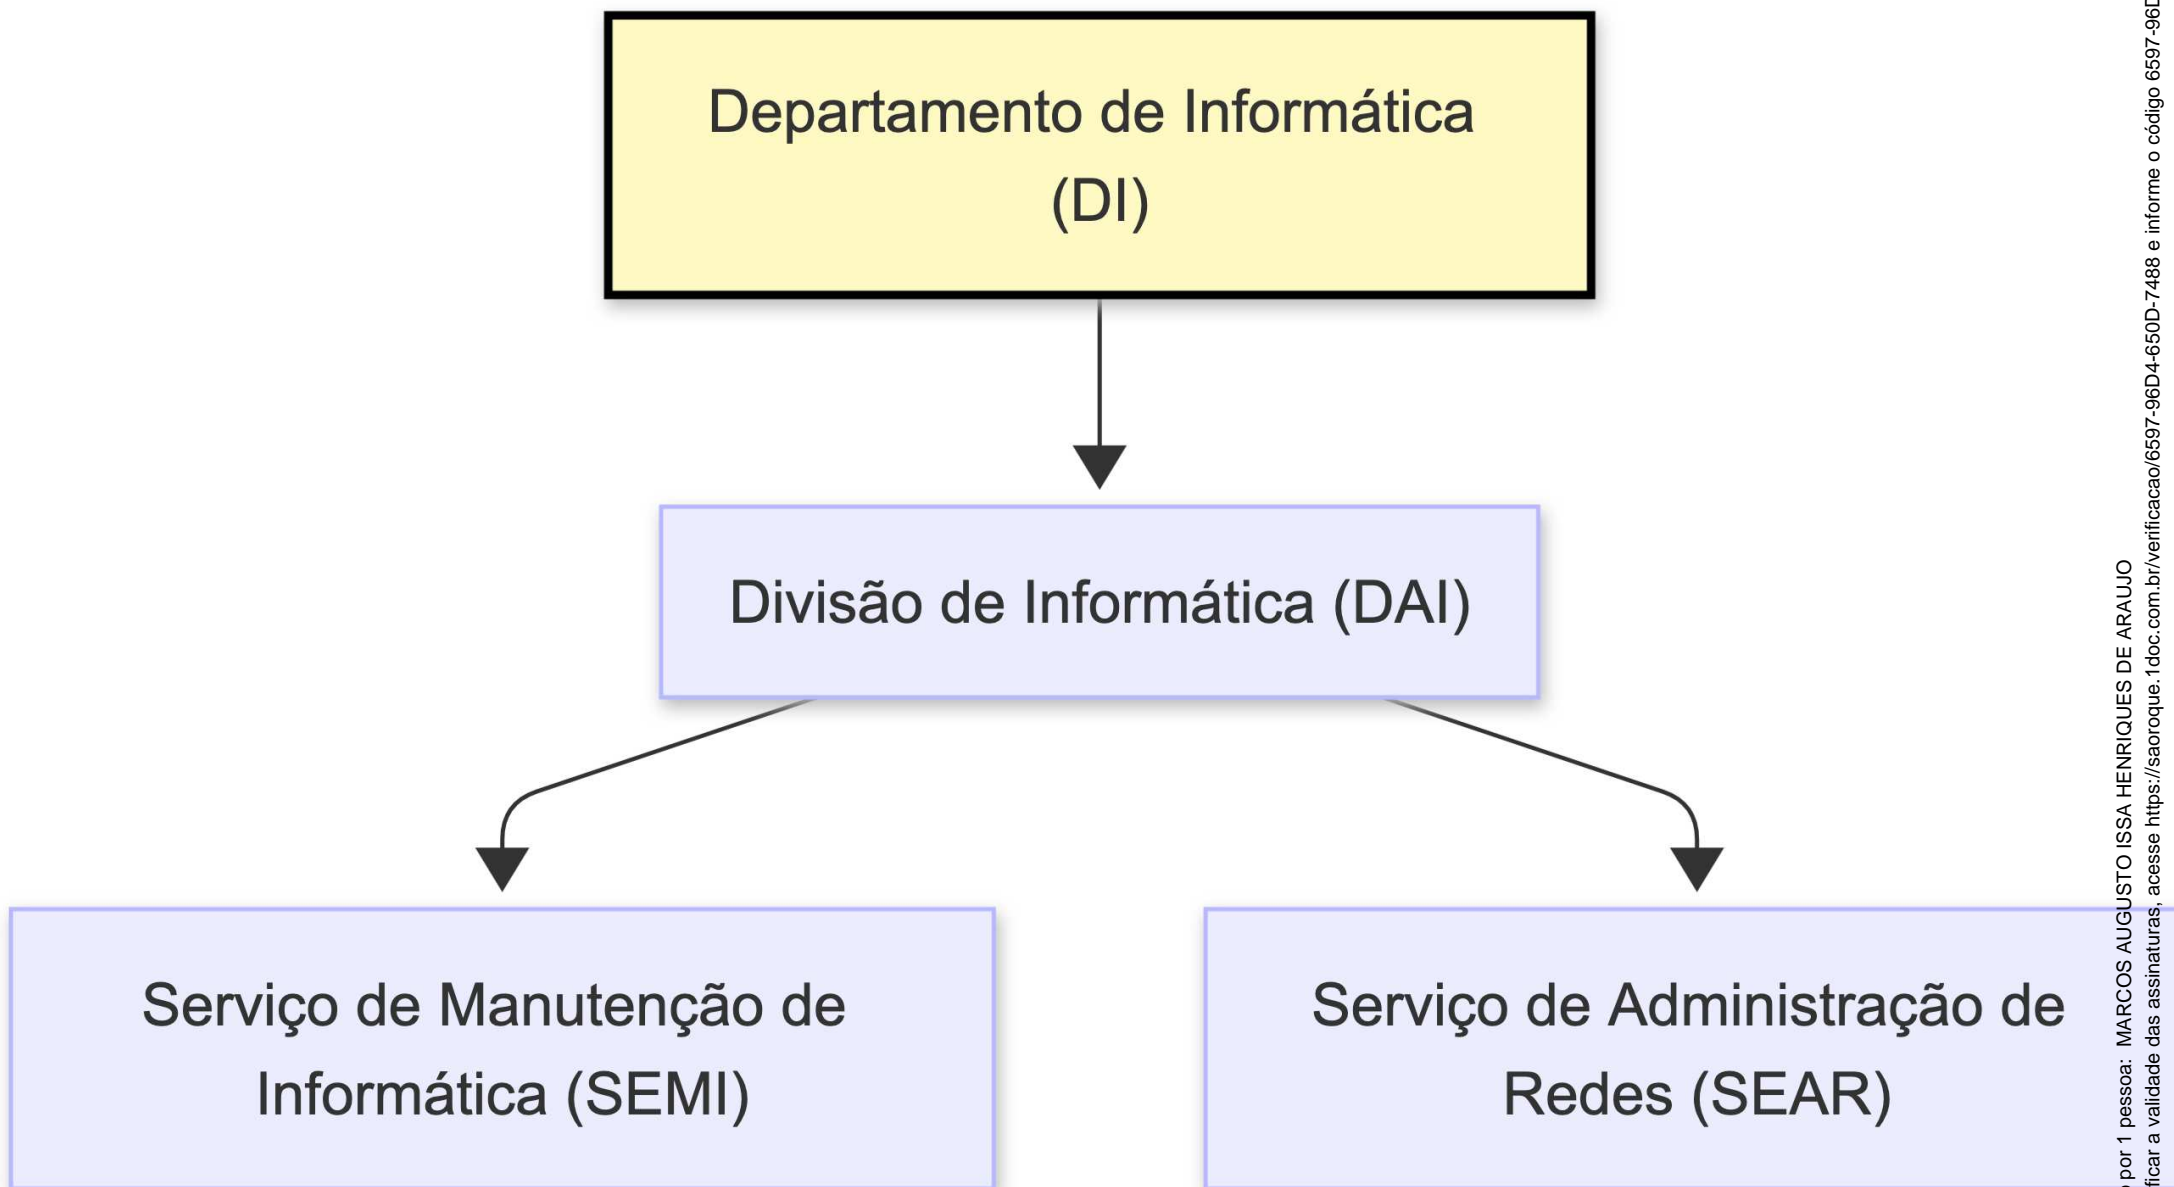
Departamento de Informática (DI)

Divisão de Informática (DAI)

Serviço de Manutenção de Informática (SEMI)

Serviço de Administração de Redes (SEAR)

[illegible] por 1 pessoa: MARCOS AUGUSTO ISSA HENRIQUES DE ARAUJO
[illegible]ficar a validade das assinaturas, acesse https://saoroque.1doc.com.br/verificacao/6597-96D4-650D-7488 e informe o código 6597-96D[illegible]